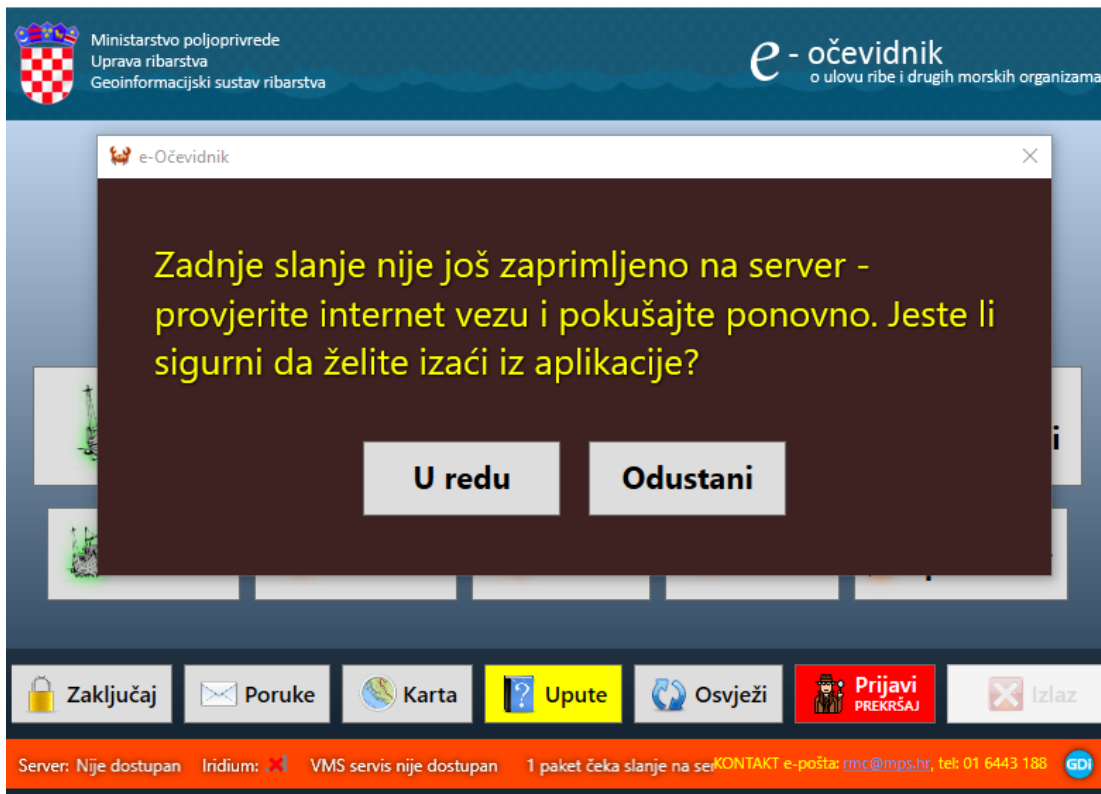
Ministarstvo poljoprivrede
Uprava ribarstva
Geoinformacijski sustav ribarstva

e - očevidnik
o ulovu ribe i drugih morskih organizama

e-Očevidnik

Zadnje slanje nije još zaprimljeno na server - provjerite internet vezu i pokušajte ponovno. Jeste li sigurni da želite izaći iz aplikacije?

U redu
Odustani

Zaključaj
Poruke
Karta
Upute
Osvježi
Prijavi PREKRŠAJ
Izlaz

Server: Nije dostupan Iridium: VMS servis nije dostupan 1 paket čeka slanje na se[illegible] KONTAKT e-pošta: rmc@mps.hr, tel: 01 6443 188 GDi